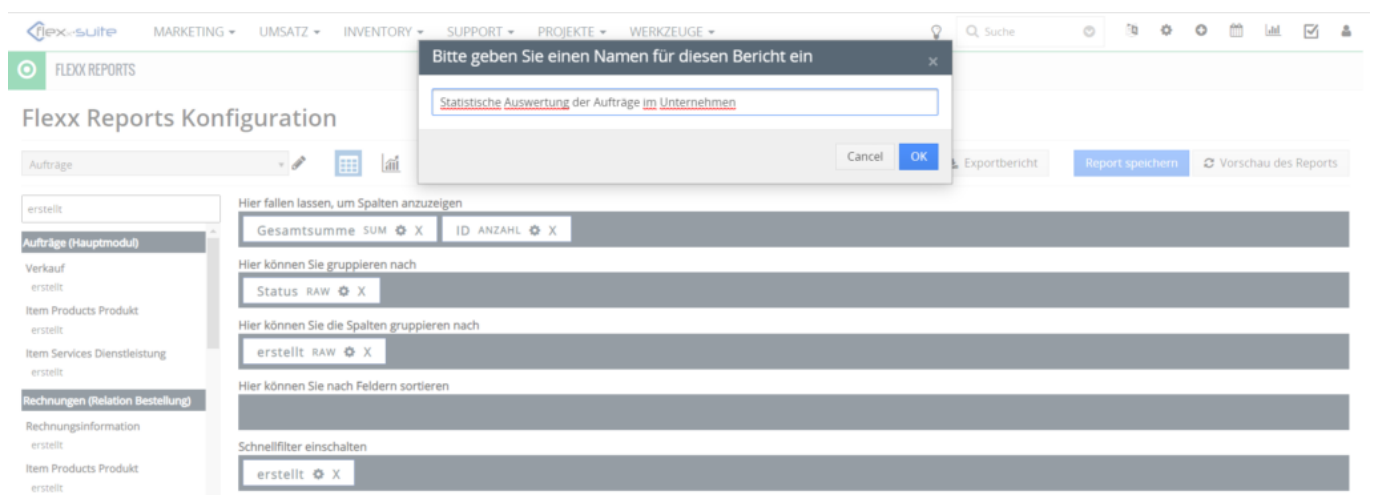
flexx-suite MARKETING ▾ UMSATZ ▾ INVENTORY ▾ SUPPORT ▾ PROJEKTE ▾ WERKZEUGE ▾

Suche

FLEXX REPORTS

Flexx Reports Konfiguration

Aufträge

Bitte geben Sie einen Namen für diesen Bericht ein ×

Statistische Auswertung der Aufträge im Unternehmen

Cancel OK

Exportbericht

Report speichern

Vorschau des Reports

erstellt

Aufträge (Hauptmodul)

Verkauf
erstellt

Item Products Produkt
erstellt

Item Services Dienstleistung
erstellt

Rechnungen (Relation Bestellung)

Rechnungsinformation
erstellt

Item Products Produkt
erstellt

Hier fallen lassen, um Spalten anzuzeigen

Gesamtsumme SUM X

ID ANZAHL X

Hier können Sie gruppieren nach

Status RAW X

Hier können Sie die Spalten gruppieren nach

erstellt RAW X

Hier können Sie nach Feldern sortieren

Schnellfilter einschalten

erstellt X